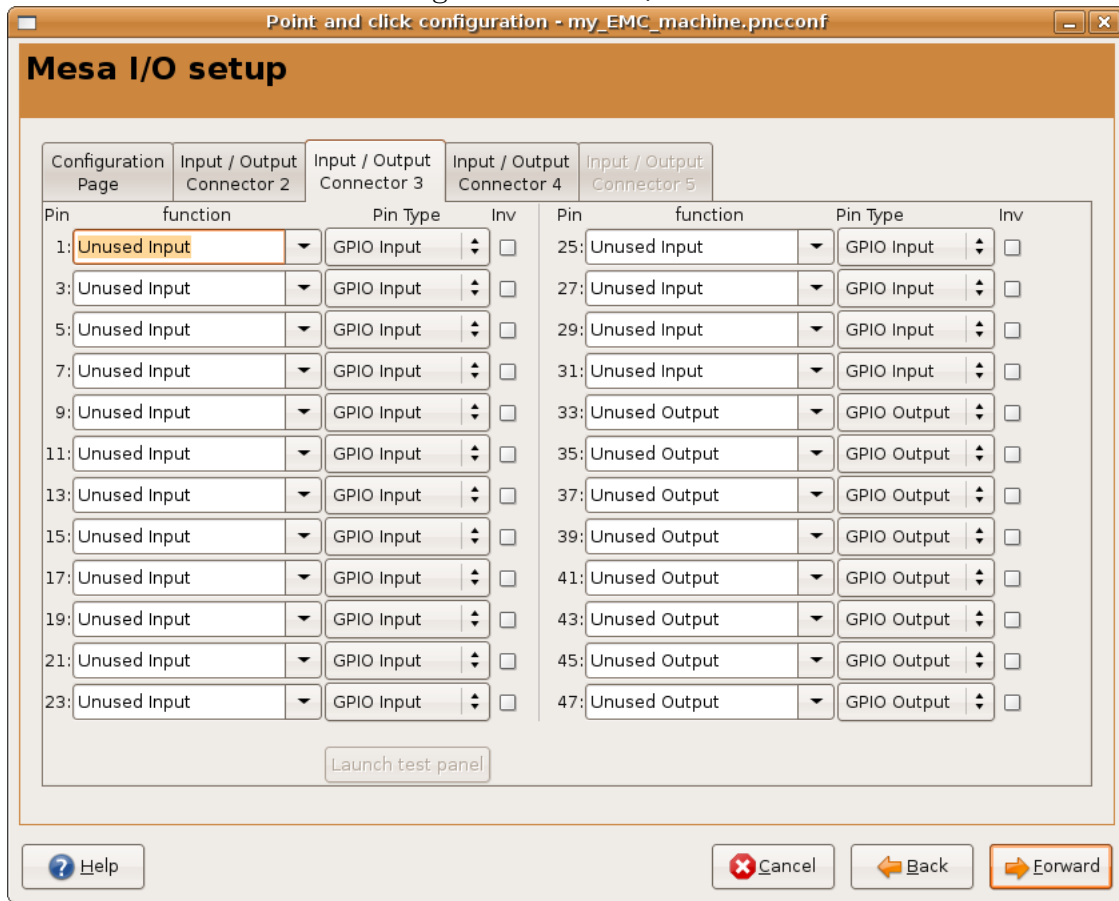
Point and click configuration - my_EMC_machine.pncconf

Mesa I/O setup

Configuration Page | Input / Output Connector 2 | Input / Output Connector 3 | Input / Output Connector 4 | Input / Output Connector 5

| Pin | function | Pin Type | Inv | Pin | function | Pin Type | Inv |
|---|---|---|---|---|---|---|---|
| 1: | Unused Input | GPIO Input | | 25: | Unused Input | GPIO Input | |
| 3: | Unused Input | GPIO Input | | 27: | Unused Input | GPIO Input | |
| 5: | Unused Input | GPIO Input | | 29: | Unused Input | GPIO Input | |
| 7: | Unused Input | GPIO Input | | 31: | Unused Input | GPIO Input | |
| 9: | Unused Input | GPIO Input | | 33: | Unused Output | GPIO Output | |
| 11: | Unused Input | GPIO Input | | 35: | Unused Output | GPIO Output | |
| 13: | Unused Input | GPIO Input | | 37: | Unused Output | GPIO Output | |
| 15: | Unused Input | GPIO Input | | 39: | Unused Output | GPIO Output | |
| 17: | Unused Input | GPIO Input | | 41: | Unused Output | GPIO Output | |
| 19: | Unused Input | GPIO Input | | 43: | Unused Output | GPIO Output | |
| 21: | Unused Input | GPIO Input | | 45: | Unused Output | GPIO Output | |
| 23: | Unused Input | GPIO Input | | 47: | Unused Output | GPIO Output | |

Launch test panel

Help

Cancel

Back

Forward